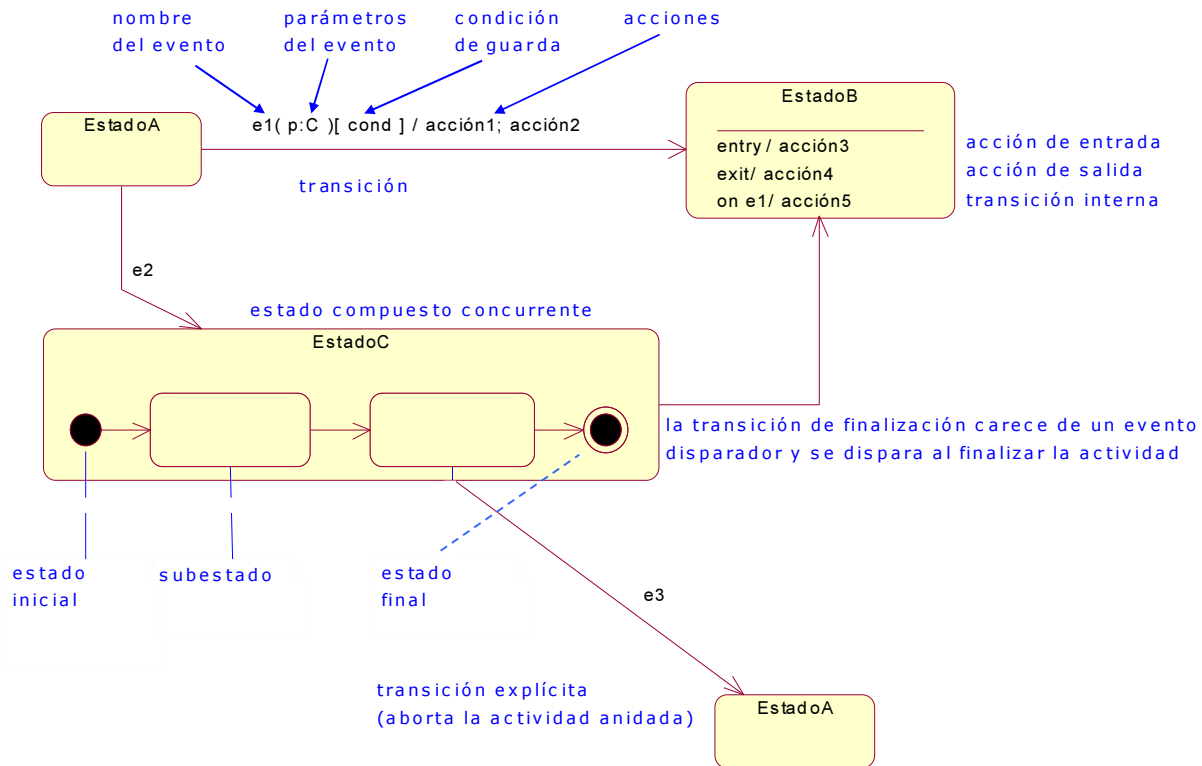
nombre del evento

parámetros del evento

condición de guarda

acciones

EstadoA

e1( p:C )[ cond ] / acción1; acción2

EstadoB

entry / acción3
exit/ acción4
on e1/ acción5

acción de entrada
acción de salida
transición interna

transición

e2

estado compuesto concurrente

EstadoC

la transición de finalización carece de un evento disparador y se dispara al finalizar la actividad

estado inicial

subestado

estado final

e3

transición explícita
(aborta la actividad anidada)

EstadoA